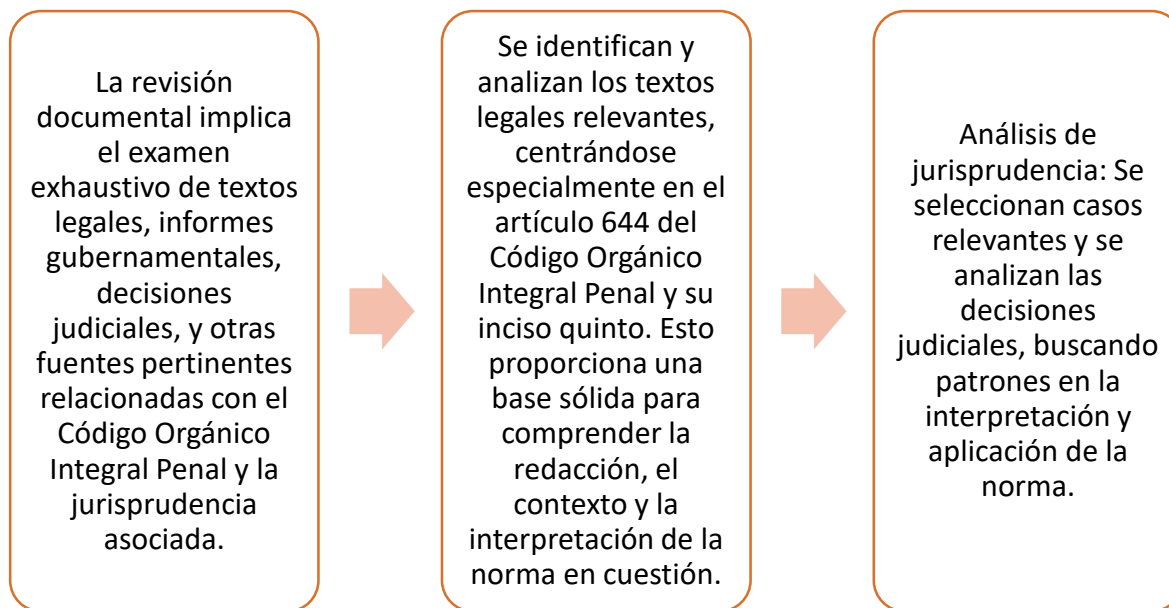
La revisión documental implica el examen exhaustivo de textos legales, informes gubernamentales, decisiones judiciales, y otras fuentes pertinentes relacionadas con el Código Orgánico Integral Penal y la jurisprudencia asociada.

Se identifican y analizan los textos legales relevantes, centrándose especialmente en el artículo 644 del Código Orgánico Integral Penal y su inciso quinto. Esto proporciona una base sólida para comprender la redacción, el contexto y la interpretación de la norma en cuestión.

Análisis de jurisprudencia: Se seleccionan casos relevantes y se analizan las decisiones judiciales, buscando patrones en la interpretación y aplicación de la norma.